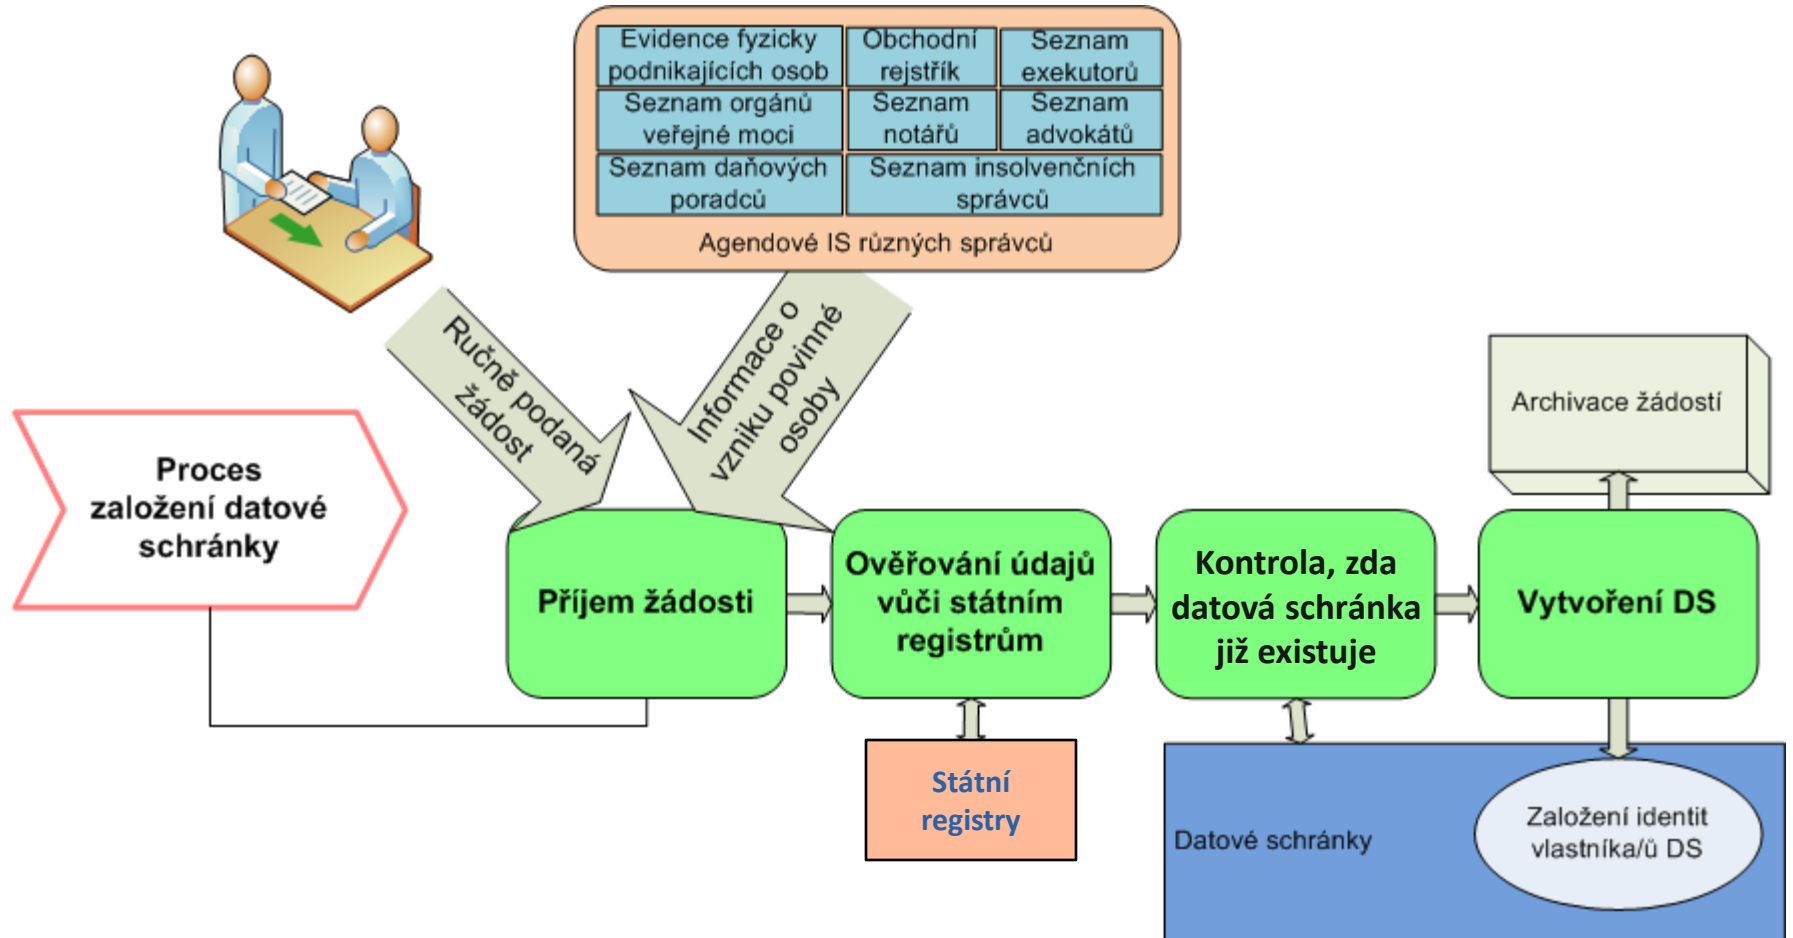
| Evidence fyzicky podnikajících osob | Obchodní rejstřík | Seznam exekutorů |
|---|---|---|
| Seznam orgánů veřejné moci | Seznam notářů | Seznam advokátů |
| Seznam daňových poradců | Seznam insolvenčních správců | |

Agendové IS různých správců

Ručně podaná žádost

Informace o vzniku povinné osoby

Proces založení datové schránky

Příjem žádosti

Ověřování údajů vůči státním registrům

Kontrola, zda datová schránka již existuje

Vytvoření DS

Archivace žádostí

Státní registry

Datové schránky

Založení identit vlastníka/ů DS